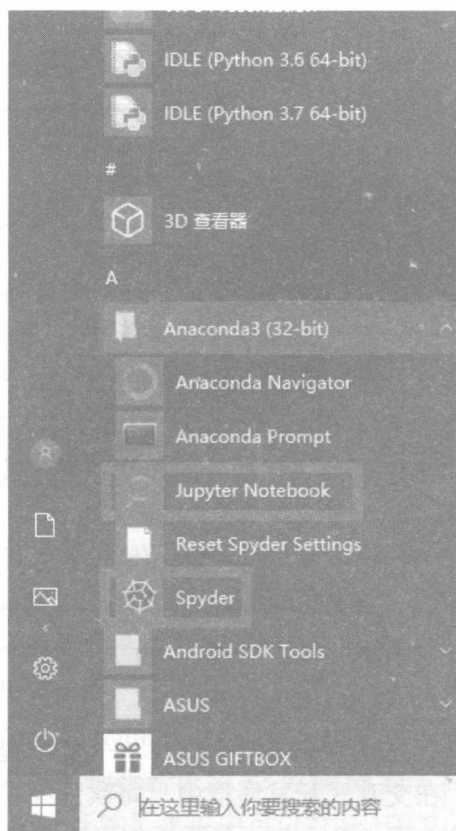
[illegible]

IDLE (Python 3.6 64-bit)

IDLE (Python 3.7 64-bit)

#

3D 查看器

A

Anaconda3 (32-bit)

Anaconda Navigator

Anaconda Prompt

Jupyter Notebook

Reset Spyder Settings

Spyder

Android SDK Tools

ASUS

ASUS GIFTBOX

在这里输入你要搜索的内容